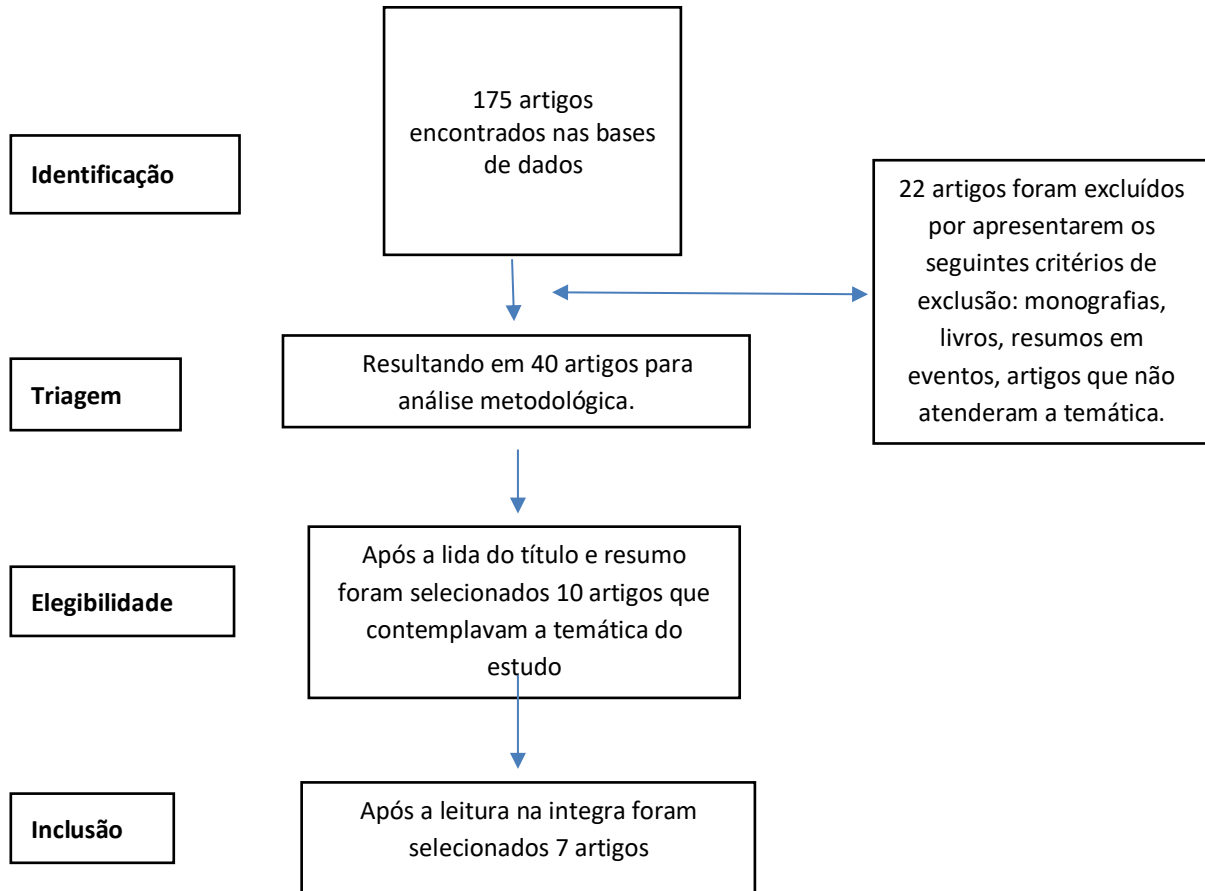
Identificação

175 artigos encontrados nas bases de dados

22 artigos foram excluídos por apresentarem os seguintes critérios de exclusão: monografias, livros, resumos em eventos, artigos que não atenderam a temática.

Triagem

Resultando em 40 artigos para análise metodológica.

Elegibilidade

Após a lida do título e resumo foram selecionados 10 artigos que contemplavam a temática do estudo

Inclusão

Após a leitura na integra foram selecionados 7 artigos